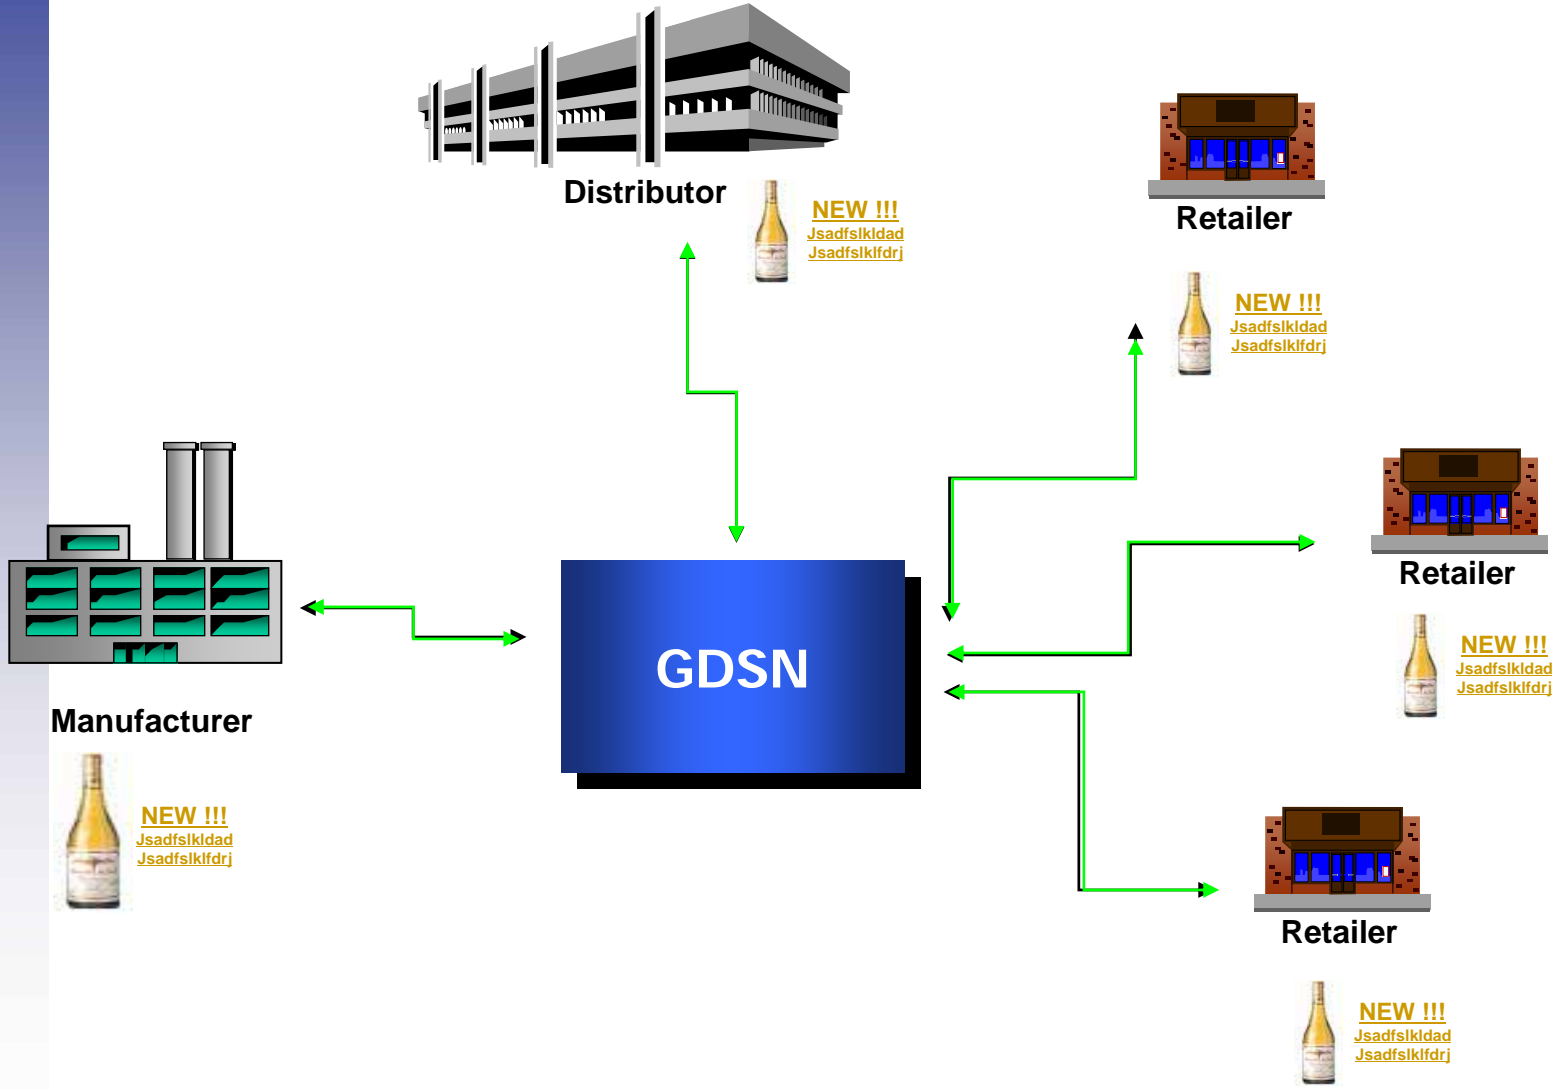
Distributor

NEW !!!
Jsadfslkldad
Jsadfslklfdrj

Retailer

NEW !!!
Jsadfslkldad
Jsadfslklfdrj

Retailer

NEW !!!
Jsadfslkldad
Jsadfslklfdrj

GDSN

Manufacturer

NEW !!!
Jsadfslkldad
Jsadfslklfdrj

Retailer

NEW !!!
Jsadfslkldad
Jsadfslklfdrj